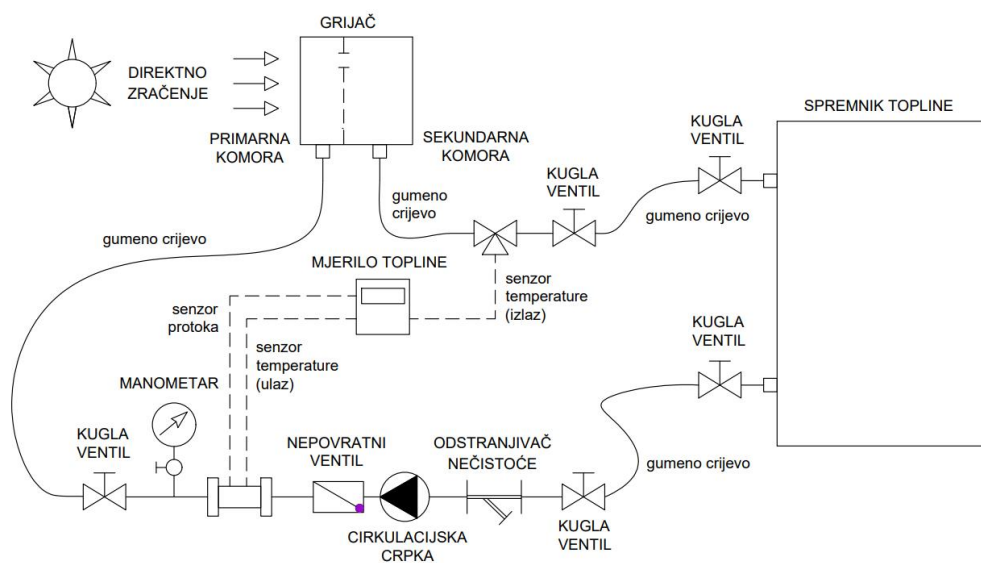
GRIJAČ

DIREKTNO ZRAČENJE

PRIMARNA KOMORA

SEKUNDARNA KOMORA

SPREMNIK TOPLINE

KUGLA VENTIL

KUGLA VENTIL

gumeno crijevo

gumeno crijevo

gumeno crijevo

MJERILO TOPLINE

senzor temperature (izlaz)

senzor protoka

senzor temperature (ulaz)

KUGLA VENTIL

MANOMETAR

KUGLA VENTIL

NEPOVRATNI VENTIL

ODSTRANJIVAČ NEČISTOĆE

gumeno crijevo

CIRKULACIJSKA CRPKA

KUGLA VENTIL